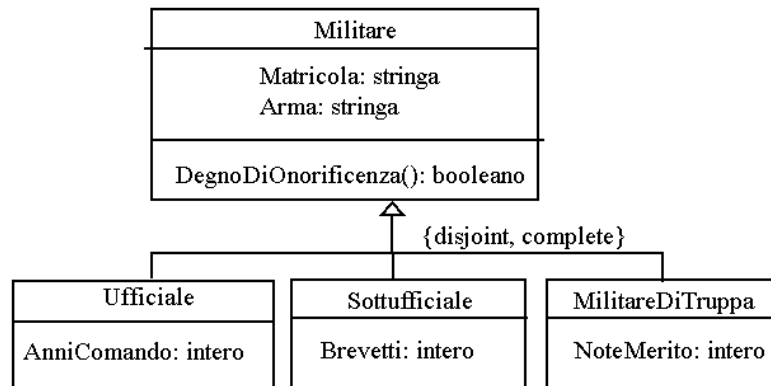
Militare

Matricola: stringa
Arma: stringa

DegnoDiOnorificenza(): booleano

{disjoint, complete}

Ufficiale

AnniComando: intero

Sottufficiale

Brevetti: intero

MilitareDiTruppa

NoteMerito: intero